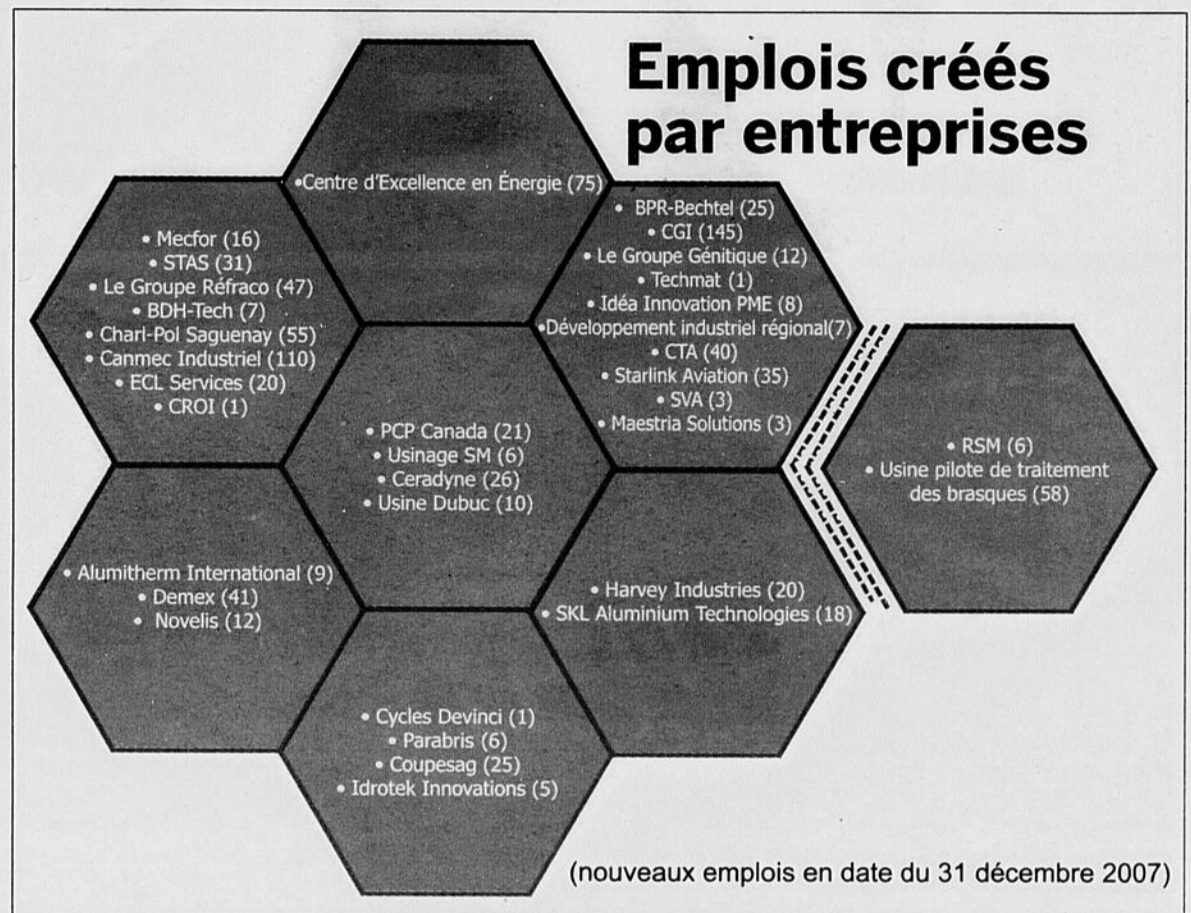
Emplois créés par entreprises

• Centre d'Excellence en Énergie (75)

• Mecfor (16)
• STAS (31)
• Le Groupe Réfraco (47)
• BDH-Tech (7)
• Charl-Pol Saguenay (55)
• Canmec Industriel (110)
• ECL Services (20)
• CROI (1)

• BPR-Bechtel (25)
• CGI (145)
• Le Groupe Génitique (12)
• Techmat (1)
• Idéa Innovation PME (8)
• Développement industriel régional(7)
• CTA (40)
• Starlink Aviation (35)
• SVA (3)
• Maestria Solutions (3)

• PCP Canada (21)
• Usinage SM (6)
• Ceradyne (26)
• Usine Dubuc (10)

• RSM (6)
• Usine pilote de traitement des brasques (58)

• Alumitherm International (9)
• Demex (41)
• Novelis (12)

• Harvey Industries (20)
• SKL Aluminium Technologies (18)

• Cycles Devinci (1)
• Parabris (6)
• Coupesag (25)
• Idrotek Innovations (5)

(nouveaux emplois en date du 31 décembre 2007)